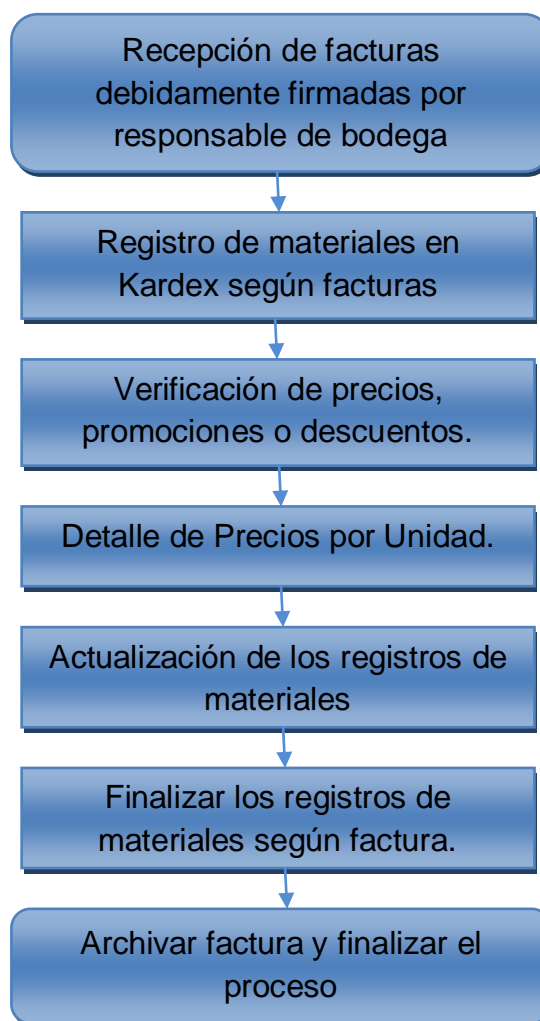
Recepción de facturas debidamente firmadas por responsable de bodega

Registro de materiales en Kardex según facturas

Verificación de precios, promociones o descuentos.

Detalle de Precios por Unidad.

Actualización de los registros de materiales

Finalizar los registros de materiales según factura.

Archivar factura y finalizar el proceso